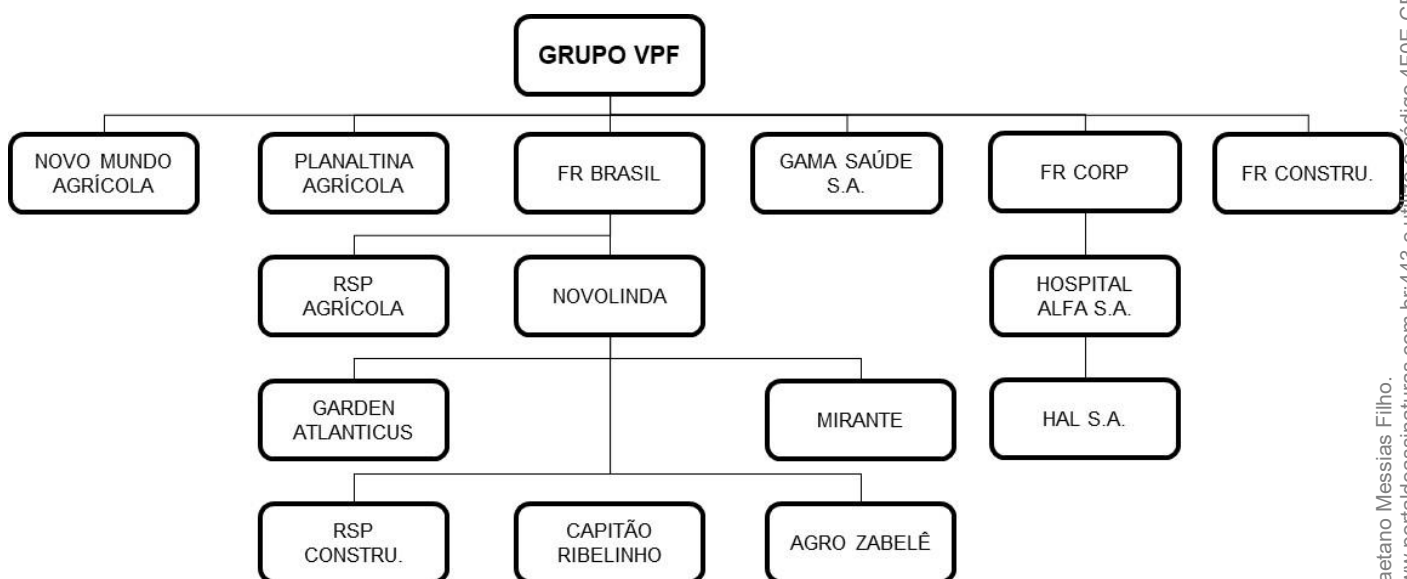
GRUPO VPF

NOVO MUNDO AGRÍCOLA

PLANALTINA AGRÍCOLA

FR BRASIL

GAMA SAÚDE S.A.

FR CORP

FR CONSTRU.

RSP AGRÍCOLA

NOVOLINDA

HOSPITAL ALFA S.A.

GARDEN ATLANTICUS

MIRANTE

HAL S.A.

RSP CONSTRU.

CAPITÃO RIBELINHO

AGRO ZABELÊ

aetano Messias Filho.
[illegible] portaldeassinaturas.com.br:443 e utilize o código 4505 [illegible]